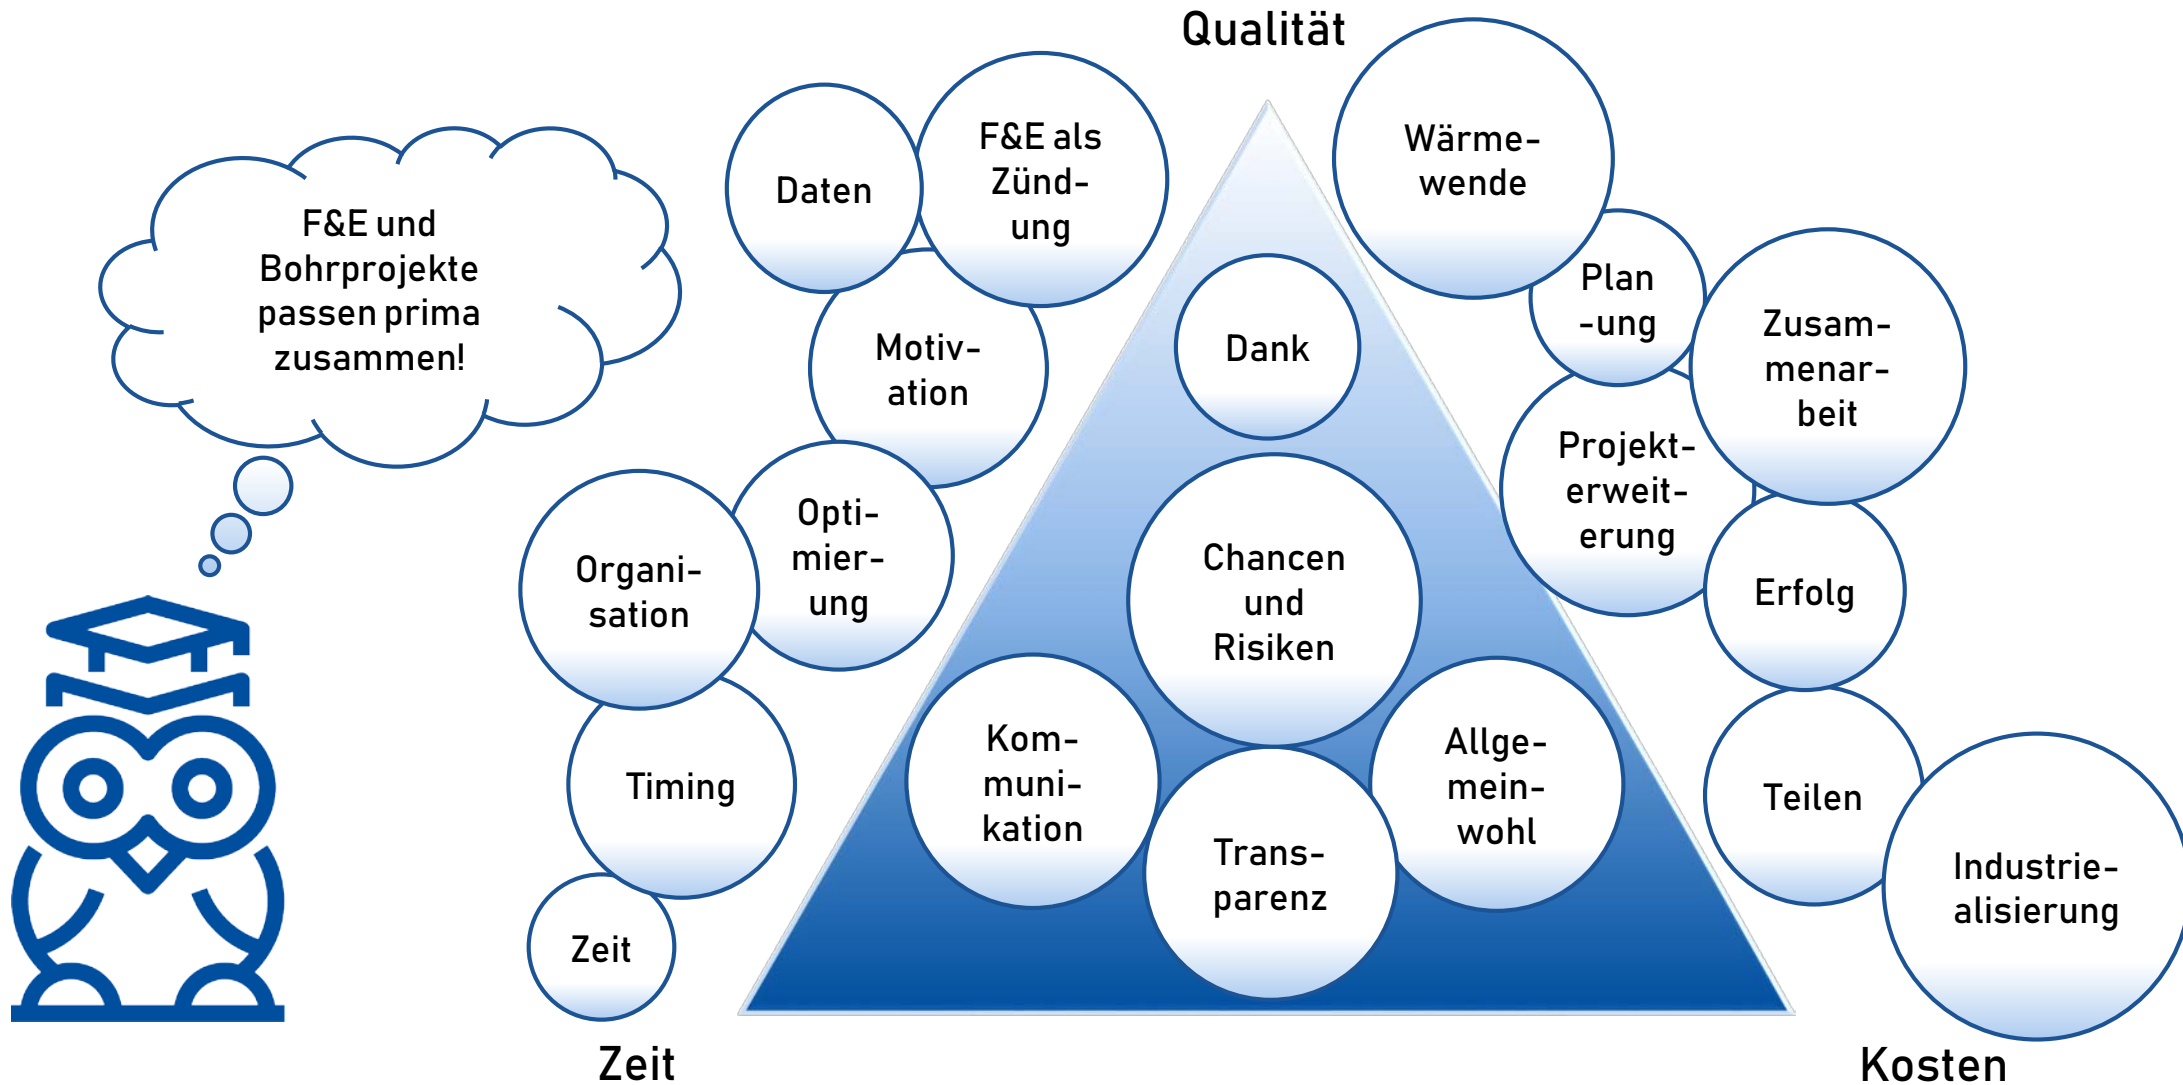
F&E und Bohrprojekte passen prima zusammen!

Qualität

Daten

F&E als Zünd-ung

Wärme-wende

Motiv-ation

Dank

Plan -ung

Zusam-menar-beit

Projekt-erweit-erung

Opti-mier-ung

Organi-sation

Chancen und Risiken

Erfolg

Timing

Kom-muni-kation

Allge-mein-wohl

Teilen

Trans-parenz

Industrie-alisierung

Zeit

Zeit

Kosten